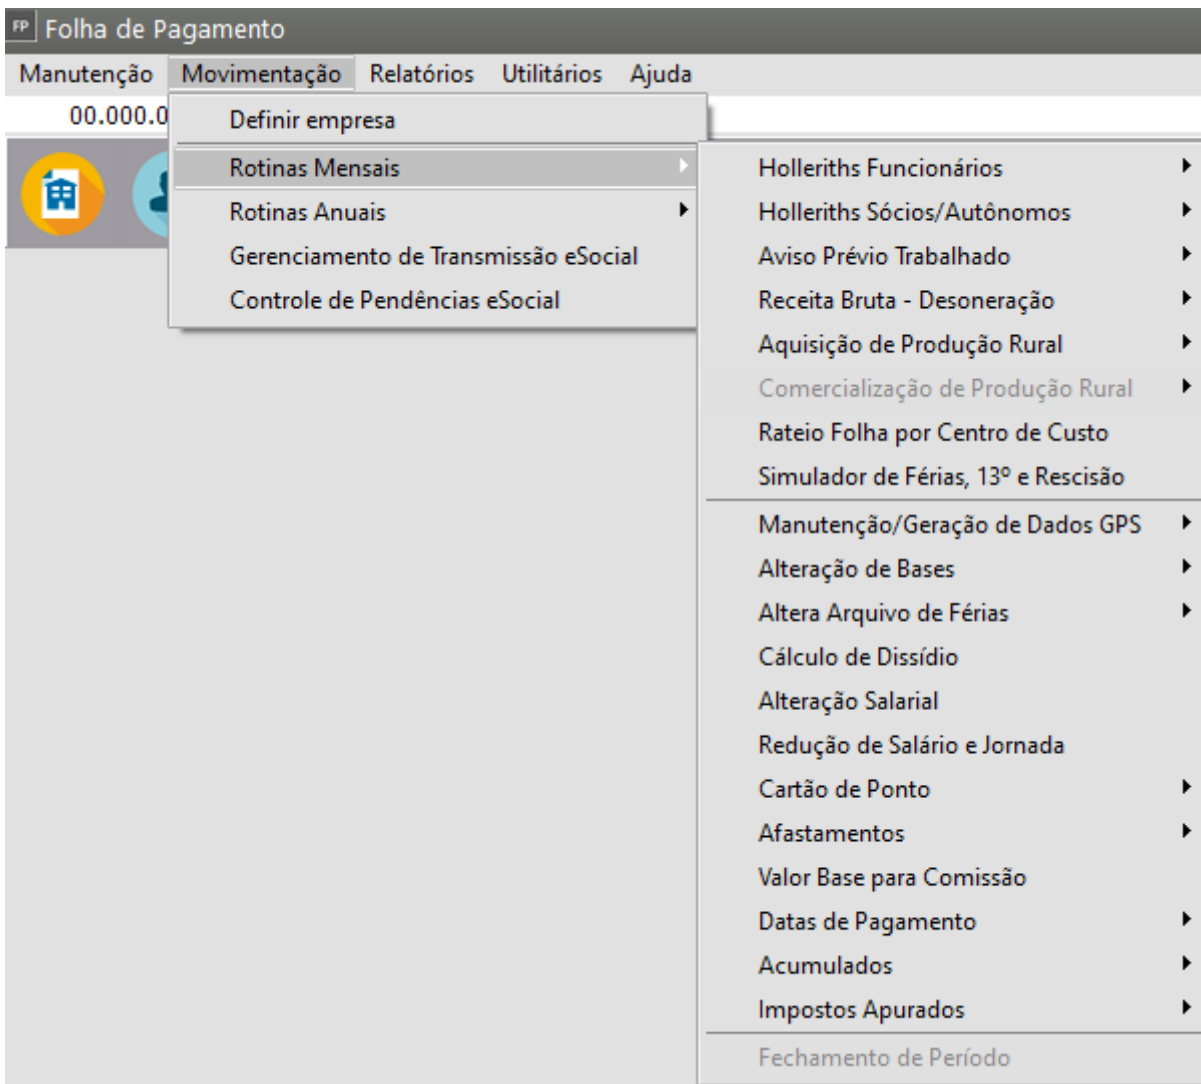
FP Folha de Pagamento

Manutenção Movimentação Relatórios Utilitários Ajuda

00.000.0

Definir empresa
Rotinas Mensais
Rotinas Anuais
Gerenciamento de Transmissão eSocial
Controle de Pendências eSocial

Holleriths Funcionários
Holleriths Sócios/Autônomos
Aviso Prévio Trabalhado
Receita Bruta - Desoneração
Aquisição de Produção Rural
Comercialização de Produção Rural
Rateio Folha por Centro de Custo
Simulador de Férias, 13º e Rescisão
Manutenção/Geração de Dados GPS
Alteração de Bases
Altera Arquivo de Férias
Cálculo de Dissídio
Alteração Salarial
Redução de Salário e Jornada
Cartão de Ponto
Afastamentos
Valor Base para Comissão
Datas de Pagamento
Acumulados
Impostos Apurados
Fechamento de Período